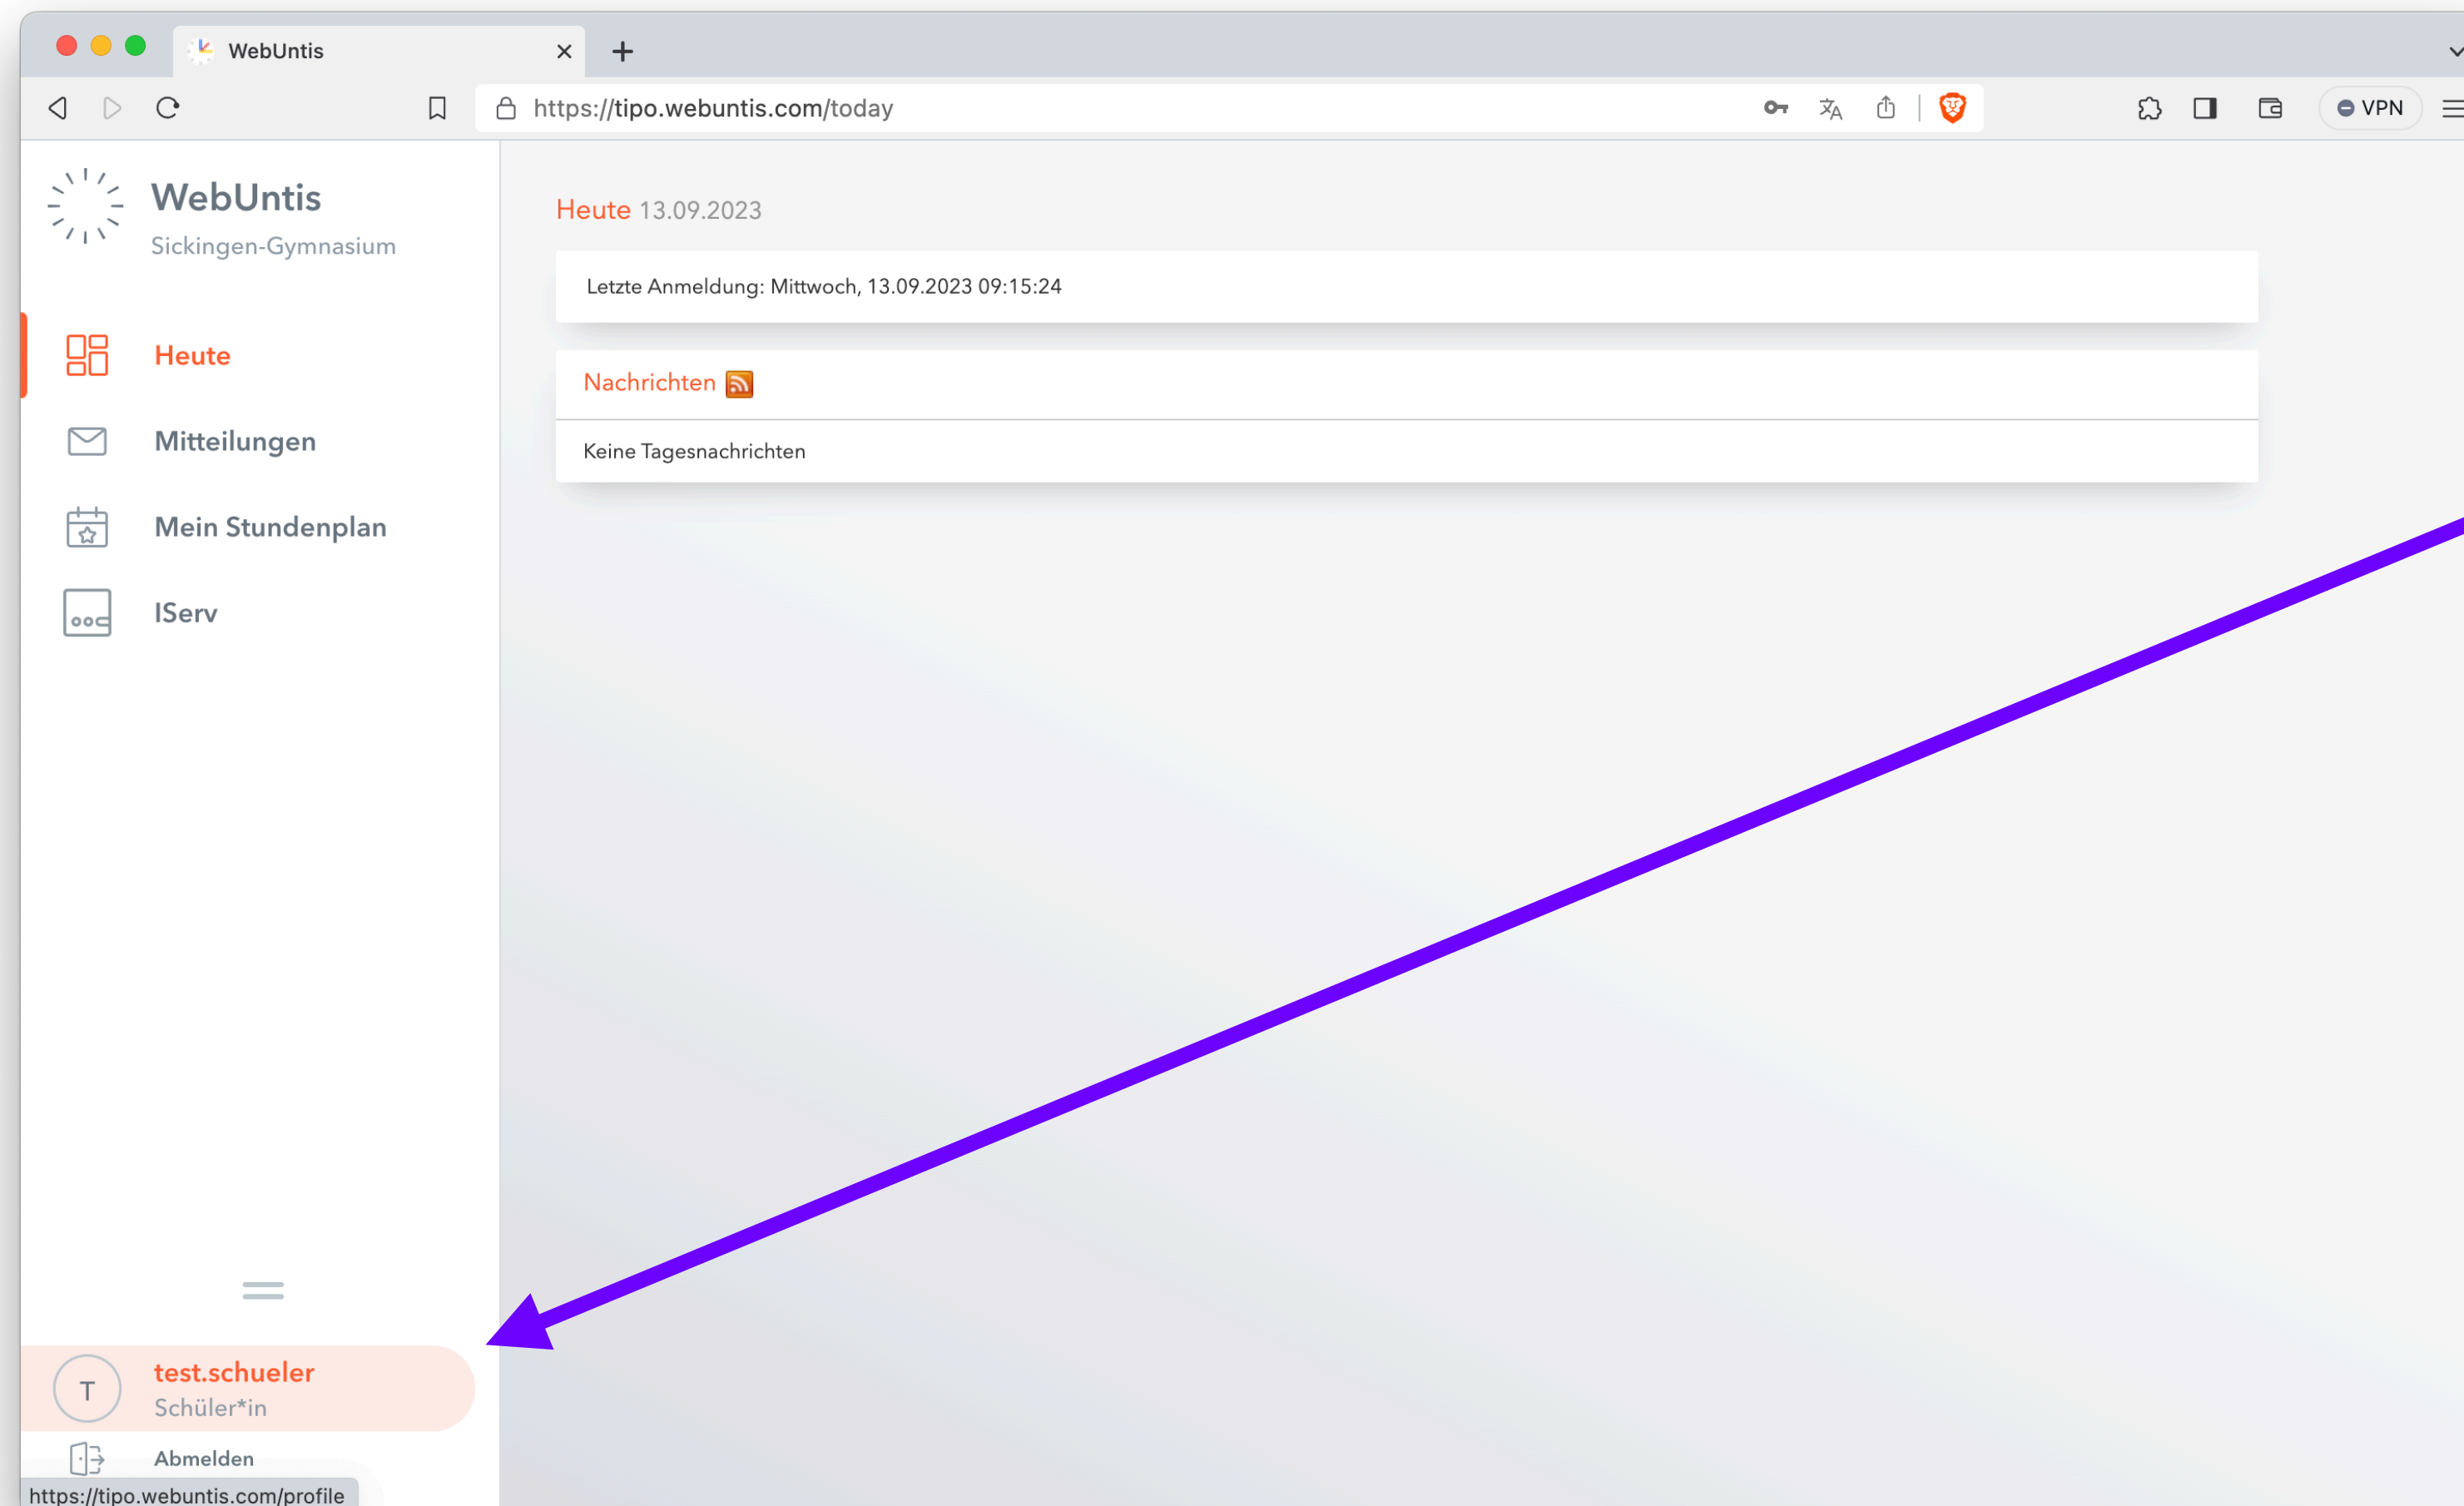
WebUntis

https://tipo.webuntis.com/today

VPN

WebUntis
Sickingen-Gymnasium

Heute

Mitteilungen

Mein Stundenplan

IServ

Heute 13.09.2023

Letzte Anmeldung: Mittwoch, 13.09.2023 09:15:24

Nachrichten

Keine Tagesnachrichten

T
test.schueler
Schüler*in

Abmelden

https://tipo.webuntis.com/profile